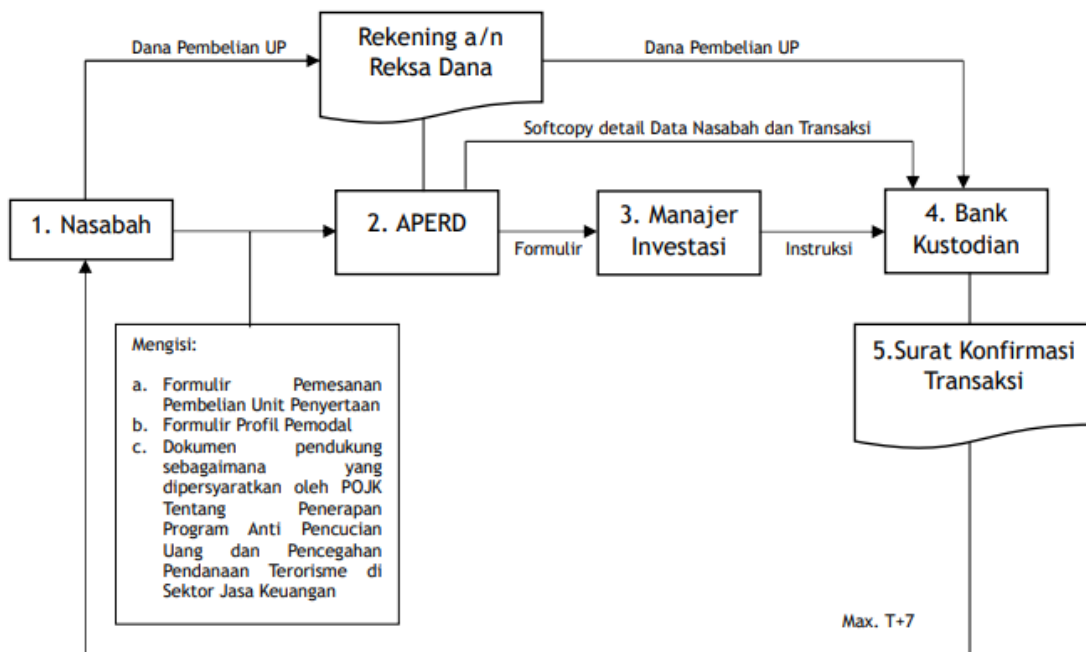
Dana Pembelian UP

Rekening a/n Reksa Dana

Dana Pembelian UP

Softcopy detail Data Nasabah dan Transaksi

1. Nasabah

2. APERD

Formulir

3. Manajer Investasi

Instruksi

4. Bank Kustodian

Mengisi:

a. Formulir Pemesanan Pembelian Unit Penyertaan
b. Formulir Profil Pemodal
c. Dokumen pendukung sebagaimana yang dipersyaratkan oleh POJK Tentang Penerapan Program Anti Pencucian Uang dan Pencegahan Pendanaan Terorisme di Sektor Jasa Keuangan

5.Surat Konfirmasi Transaksi

Max. T+7